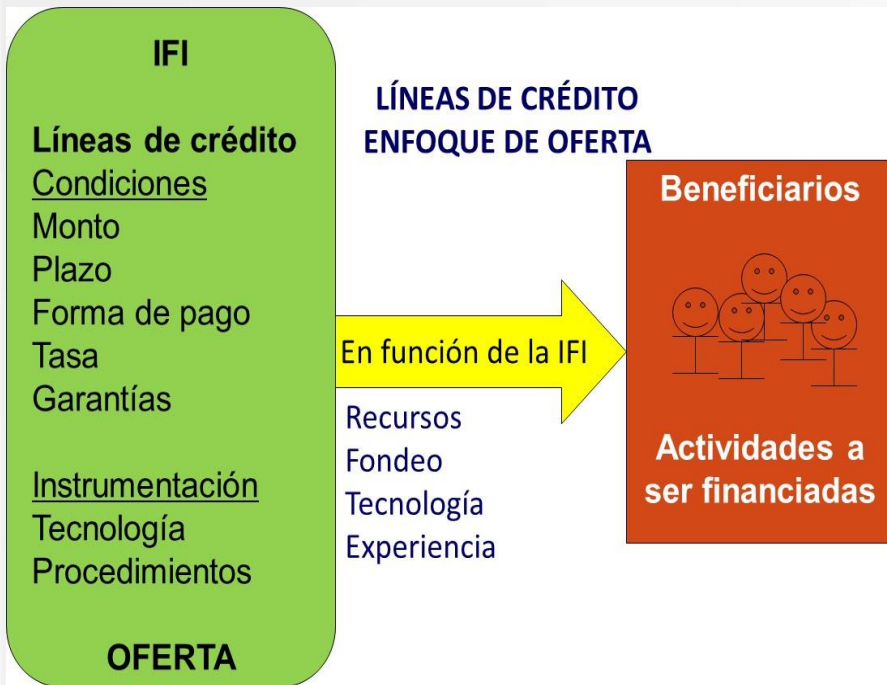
IFI

Líneas de crédito
Condiciones
Monto
Plazo
Forma de pago
Tasa
Garantías

Instrumentación
Tecnología
Procedimientos

OFERTA

LÍNEAS DE CRÉDITO
ENFOQUE DE OFERTA

En función de la IFI

Recursos
Fondeo
Tecnología
Experiencia

Beneficiarios

Actividades a ser financiadas